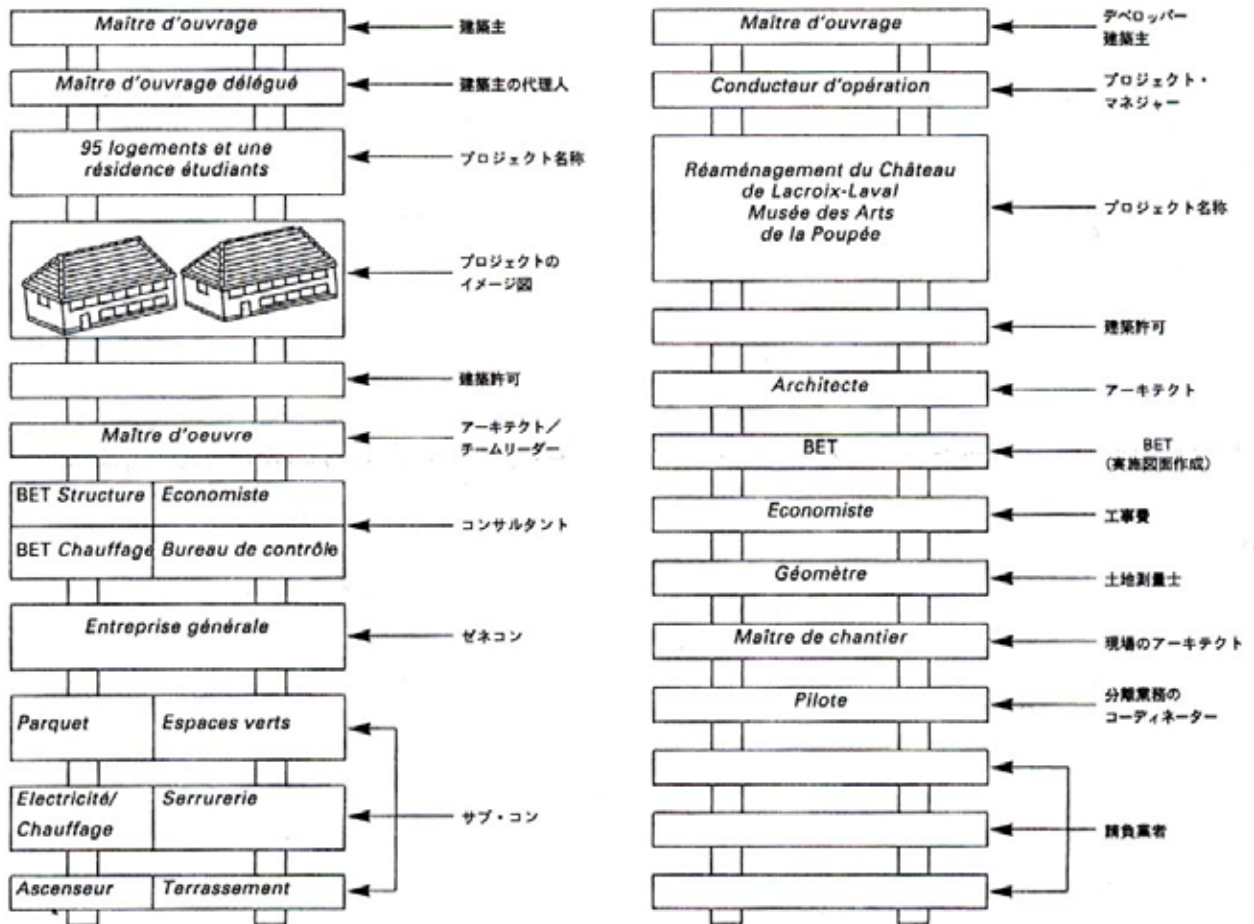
Maître d'ouvrage
建築主

Maître d'ouvrage délégué
建築主の代理人

95 logements et une résidence étudiants
プロジェクト名称

プロジェクトのイメージ図

建築許可

Maître d'oeuvre
アーキテクト／チームリーダー

| BET Structure | Economiste |
|---|---|
| BET Chauffage | Bureau de contrôle |

コンサルタント

Entreprise générale
ゼネコン

| Parquet | Espaces verts |
|---|---|
| Electricité/ Chauffage | Serrurerie |
| Ascenseur | Terrassement |

サブ・コン

Maître d'ouvrage
デベロッパー 建築主

Conducteur d'opération
プロジェクト・マネジャー

Réaménagement du Château de Lacroix-Laval Musée des Arts de la Poupée
プロジェクト名称

建築許可

Architecte
アーキテクト

BET
BET (実施図面作成)

Economiste
工事費

Géomètre
土地測量士

Maître de chantier
現場のアーキテクト

Pilote
分離業務のコーディネーター

請負業者